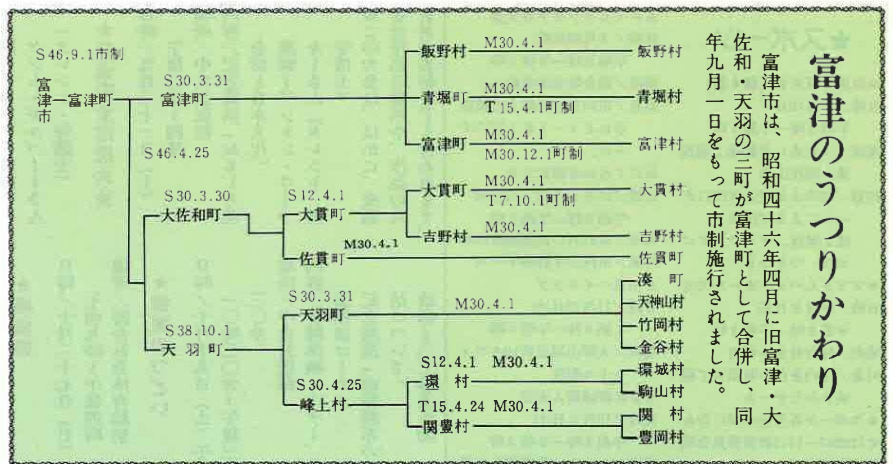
富津のうつりかわり

富津市は、昭和四十六年四月に旧富津・大佐和・天羽の三町が富津町として合併し、同年九月一日をもって市制施行されました。

S46.9.1市制

富津市 — 富津町

S30.3.31
富津町

S46.4.25

飯野村 M30.4.1 飯野村

青堀町 M30.4.1 T15.4.1町制 青堀村

富津町 M30.4.1 M30.12.1町制 富津村

S30.3.30
大佐和町

S12.4.1
大貫町

大貫町 M30.4.1 T7.10.1町制 大貫村

吉野村 M30.4.1 吉野村

佐貫町 M30.4.1 佐貫町

S38.10.1
天羽町

S30.3.31
天羽町

M30.4.1

湊町
天神山村
竹岡村
金谷村

S30.4.25
峰上村

S12.4.1 M30.4.1
環村

環城村
駒山村

T15.4.24 M30.4.1
関豊村

関村
豊岡村